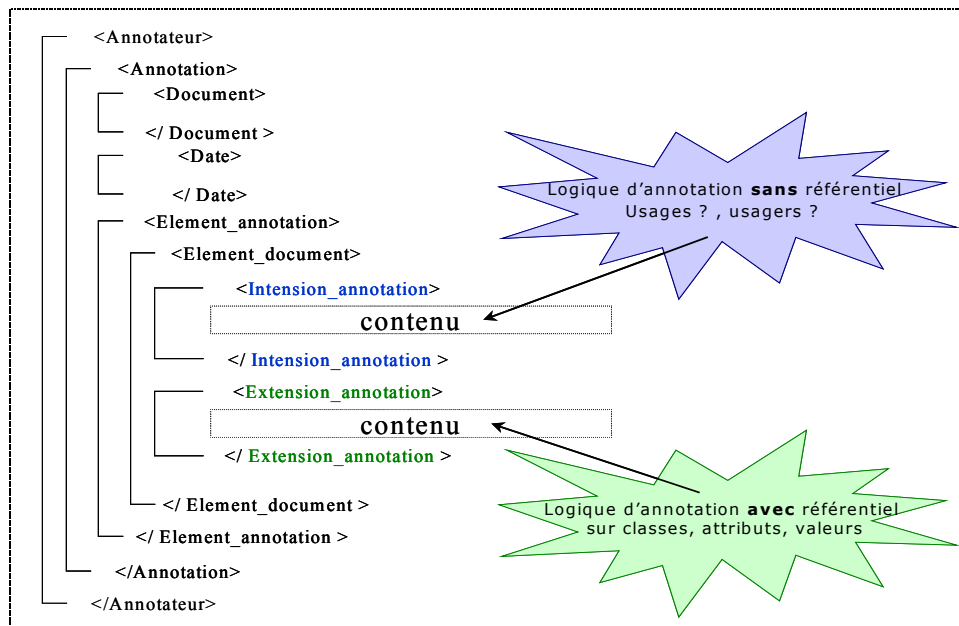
<Annotateur>

<Annotation>

<Document>

</ Document >

<Date>

</ Date>

<Element_annotation>

<Element_document>

<Intension_annotation>

contenu

</ Intension_annotation >

<Extension_annotation>

contenu

</ Extension_annotation >

</ Element_document >

</ Element_annotation >

</Annotation>

</Annotateur>

Logique d'annotation **sans** référentiel
Usages ? , usagers ?

Logique d'annotation **avec** référentiel
sur classes, attributs, valeurs